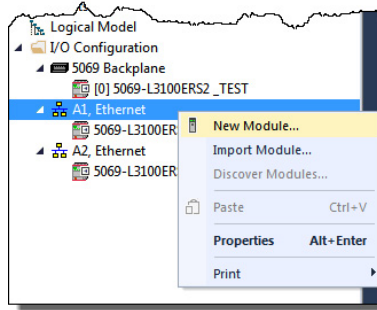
Logical Model
I/O Configuration
5069 Backplane
[0] 5069-L3100ERS2 _TEST
A1, Ethernet
5069-L3100ER
A2, Ethernet
5069-L3100ER

New Module...
Import Module...
Discover Modules...
Paste Ctrl+V
Properties Alt+Enter
Print